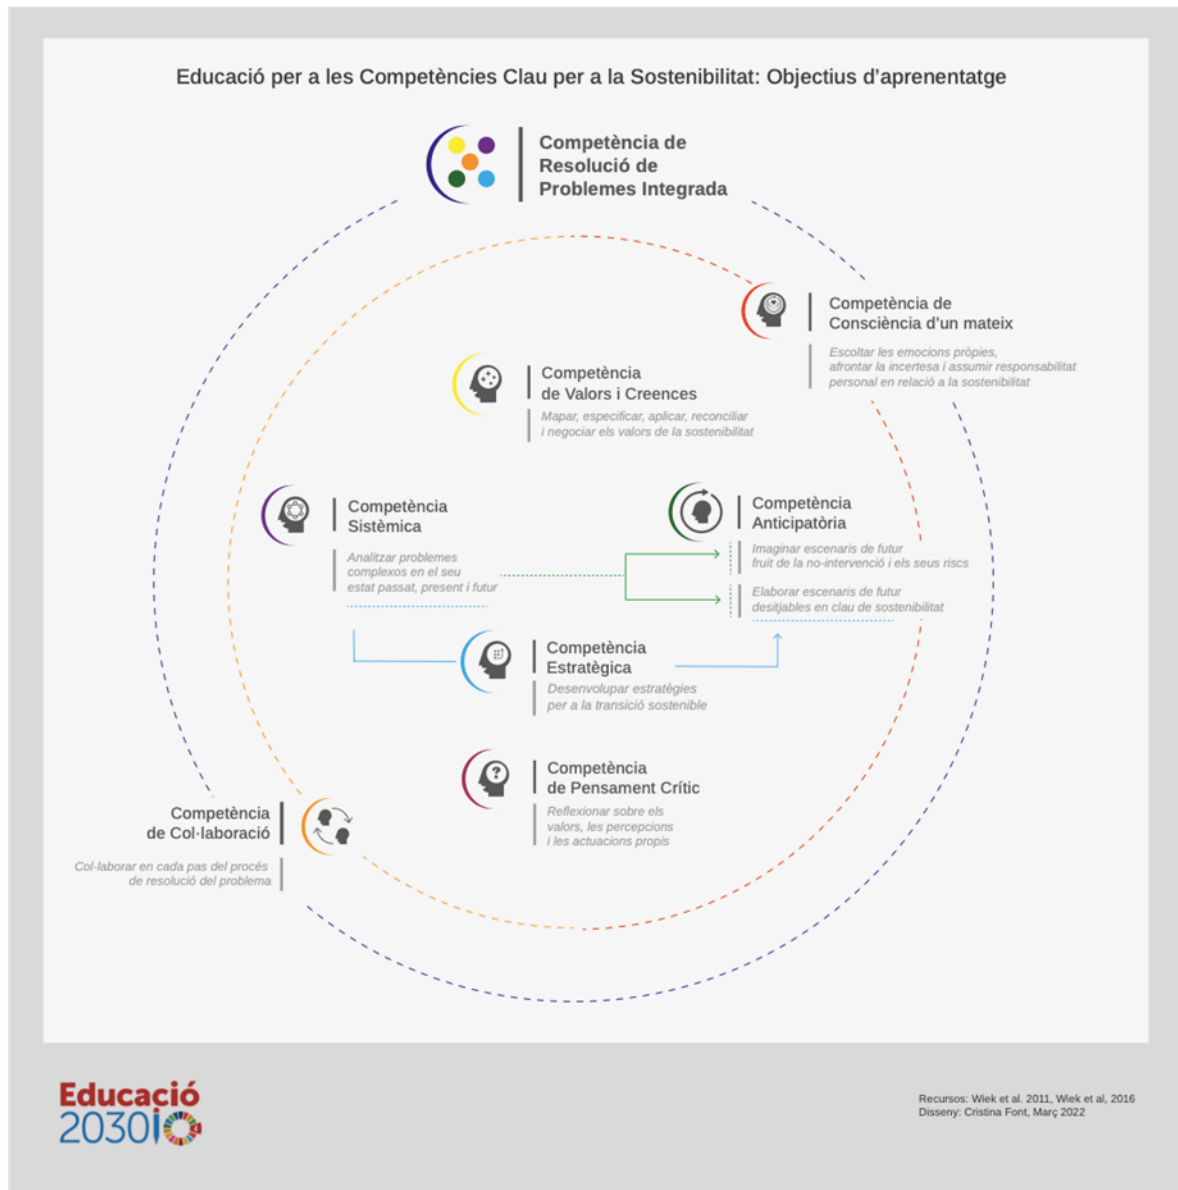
Educació per a les Competències Clau per a la Sostenibilitat: Objectius d'aprenentatge

Competència de Resolució de Problemes Integrada

Competència de Consciència d'un mateix

Escoltar les emocions pròpies, afrontar la incertesa i assumir responsabilitat personal en relació a la sostenibilitat

Competència de Valors i Creences

Mapar, especificar, aplicar, reconciliar i negociar els valors de la sostenibilitat

Competència Sistèmica

Analitzar problemes complexos en el seu estat passat, present i futur

Competència Anticipatòria

Imaginar escenaris de futur fruit de la no-intervenció i els seus riscs

Elaborar escenaris de futur desitjables en clau de sostenibilitat

Competència Estratègica

Desenvolupar estratègies per a la transició sostenible

Competència de Pensament Crític

Reflexionar sobre els valors, les percepcions i les actuacions propis

Competència de Col·laboració

Col·laborar en cada pas del procés de resolució del problema

Educació 2030

Recursos: Wiek et al. 2011, Wiek et al, 2016
Disseny: Cristina Font, Març 2022